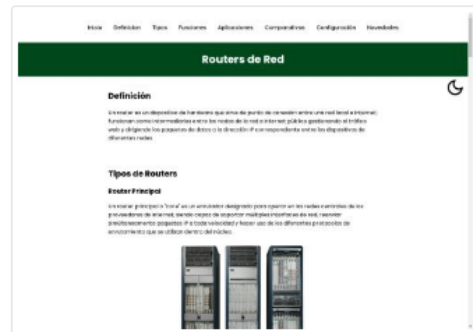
Inicio Definicion Tipos Funciones Aplicaciones Comparativas Configuración Novedades

Routers de Red

Definición

Un router es un dispositivo de hardware que sirve de punto de conexión entre una red local e Internet. Funcionan como intermediarios entre los nodos de la red e Internet pública gestionando el tráfico web y dirigiendo los paquetes de datos a la dirección IP correspondiente entre los dispositivos de diferentes redes.

Tipos de Routers

Router Principal

Un router principal o "core" es un enrutador designado para operar en las redes centrales de los proveedores de Internet, siendo capaz de soportar múltiples interfaces de red, reenviar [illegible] paquetes IP a toda velocidad y hacer uso de los diferentes protocolos de enrutamiento que se utilizan dentro del núcleo.